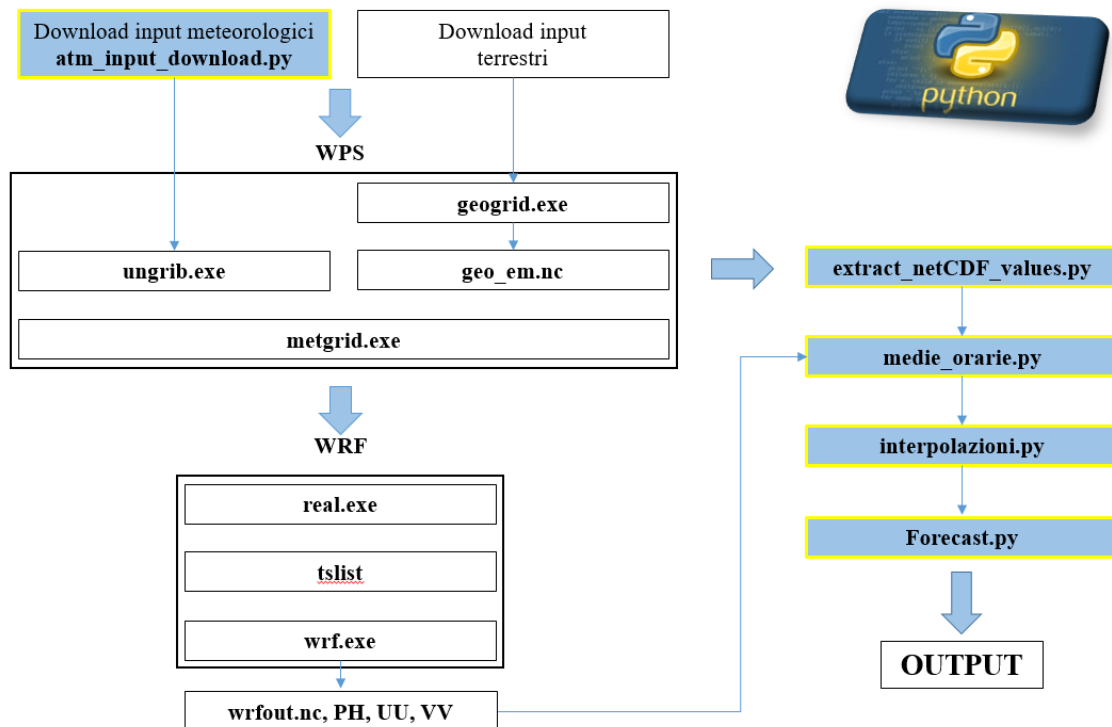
Download input meteorologici
**atm_input_download.py**

Download input terrestri

python

WPS

geogrid.exe

ungrib.exe

geo_em.nc

metgrid.exe

extract_netCDF_values.py

medie_orarie.py

interpolazioni.py

Forecast.py

OUTPUT

WRF

real.exe

tslist

wrf.exe

wrfout.nc, PH, UU, VV